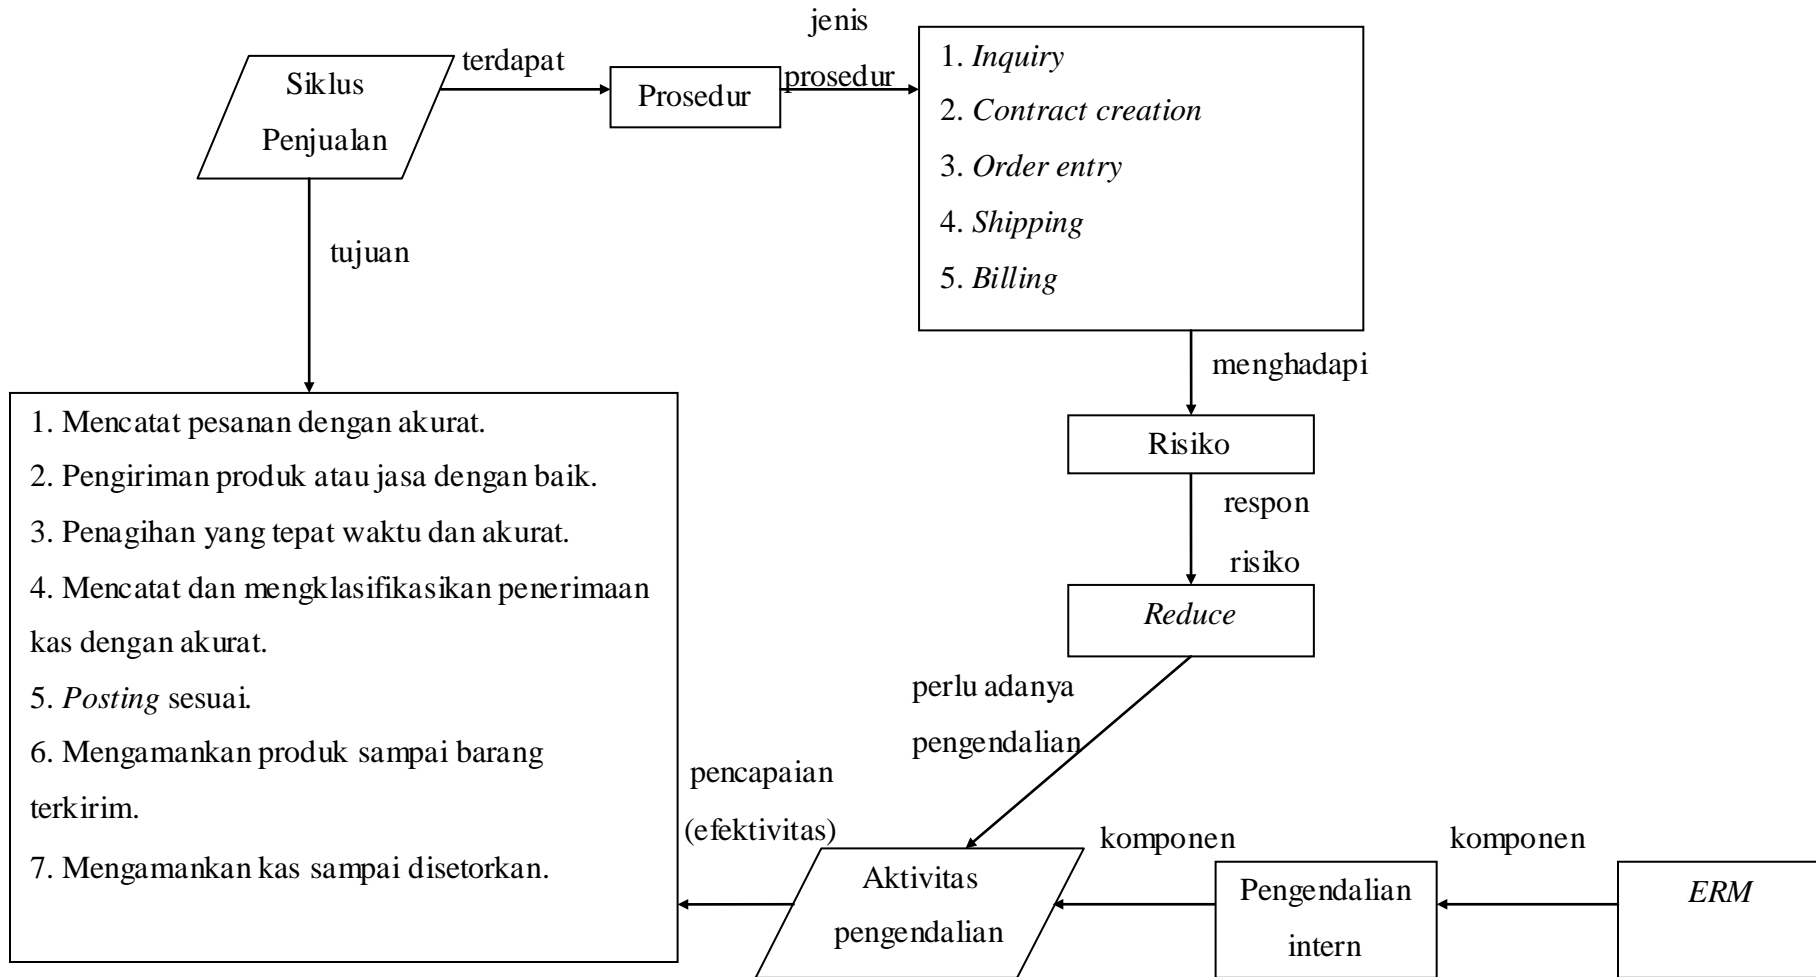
Siklus Penjualan

terdapat

Prosedur

jenis prosedur

1. *Inquiry*
2. *Contract creation*
3. *Order entry*
4. *Shipping*
5. *Billing*

tujuan

menghadapi

Risiko

respon risiko

*Reduce*

1. Mencatat pesanan dengan akurat.
2. Pengiriman produk atau jasa dengan baik.
3. Penagihan yang tepat waktu dan akurat.
4. Mencatat dan mengklasifikasikan penerimaan kas dengan akurat.
5. *Posting* sesuai.
6. Mengamankan produk sampai barang terkirim.
7. Mengamankan kas sampai disetorkan.

perlu adanya pengendalian

pencapaian (efektivitas)

Aktivitas pengendalian

komponen

Pengendalian intern

komponen

*ERM*